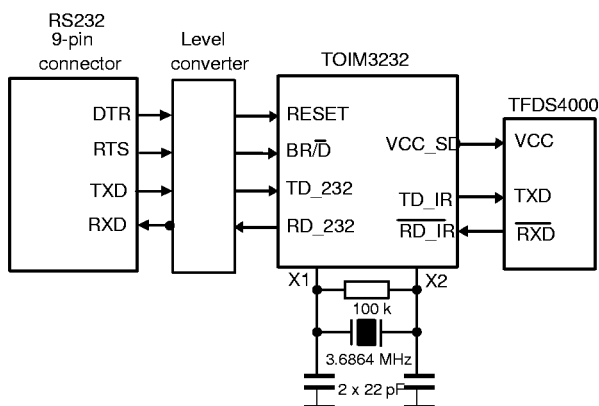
RS232
9-pin
connector

DTR
RTS
TXD
RXD

Level
converter

TOIM3232

RESET
BR/$\overline{D}$
TD_232
RD_232

VCC_SD
TD_IR
$\overline{RD\_IR}$

TFDS4000

VCC
TXD
$\overline{RXD}$

X1
X2
100 k
3.6864 MHz
2 x 22 pF